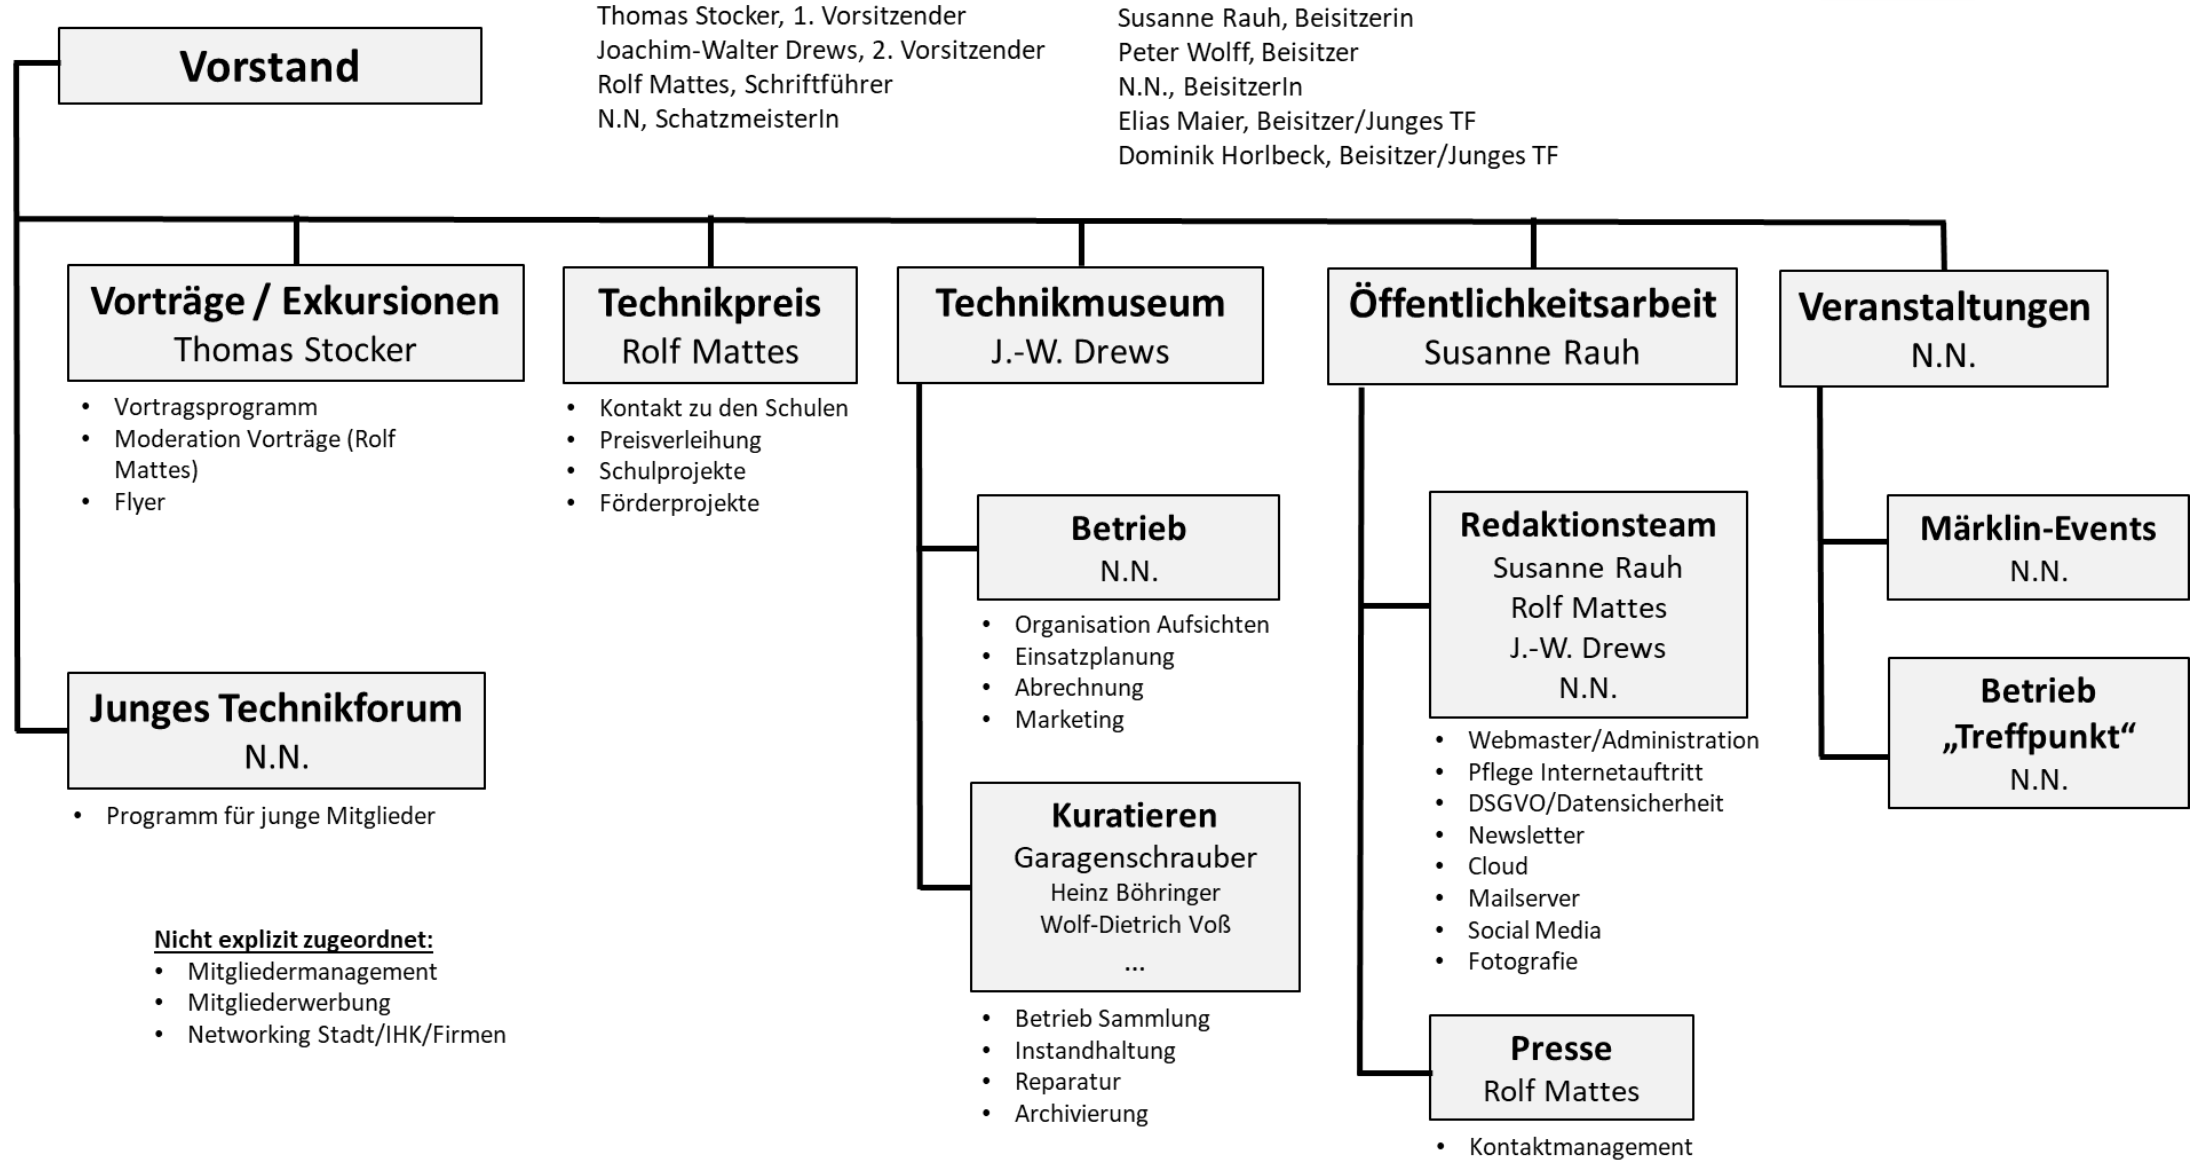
Vorstand

Thomas Stocker, 1. Vorsitzender
Joachim-Walter Drews, 2. Vorsitzender
Rolf Mattes, Schriftführer
N.N, SchatzmeisterIn

Susanne Rauh, Beisitzerin
Peter Wolff, Beisitzer
N.N., BeisitzerIn
Elias Maier, Beisitzer/Junges TF
Dominik Horlbeck, Beisitzer/Junges TF

Vorträge / Exkursionen
Thomas Stocker

- Vortragsprogramm
- Moderation Vorträge (Rolf Mattes)
- Flyer

Technikpreis
Rolf Mattes

- Kontakt zu den Schulen
- Preisverleihung
- Schulprojekte
- Förderprojekte

Technikmuseum
J.-W. Drews

Betrieb
N.N.

- Organisation Aufsichten
- Einsatzplanung
- Abrechnung
- Marketing

Kuratieren
Garagenschrauber
Heinz Böhringer
Wolf-Dietrich Voß
...

- Betrieb Sammlung
- Instandhaltung
- Reparatur
- Archivierung

Öffentlichkeitsarbeit
Susanne Rauh

Redaktionsteam
Susanne Rauh
Rolf Mattes
J.-W. Drews
N.N.

- Webmaster/Administration
- Pflege Internetauftritt
- DSGVO/Datensicherheit
- Newsletter
- Cloud
- Mailserver
- Social Media
- Fotografie

Presse
Rolf Mattes

- Kontaktmanagement

Veranstaltungen
N.N.

Märklin-Events
N.N.

Betrieb
„Treffpunkt“
N.N.

Junges Technikforum
N.N.

- Programm für junge Mitglieder

Nicht explizit zugeordnet:
- Mitgliedermanagement
- Mitgliederwerbung
- Networking Stadt/IHK/Firmen